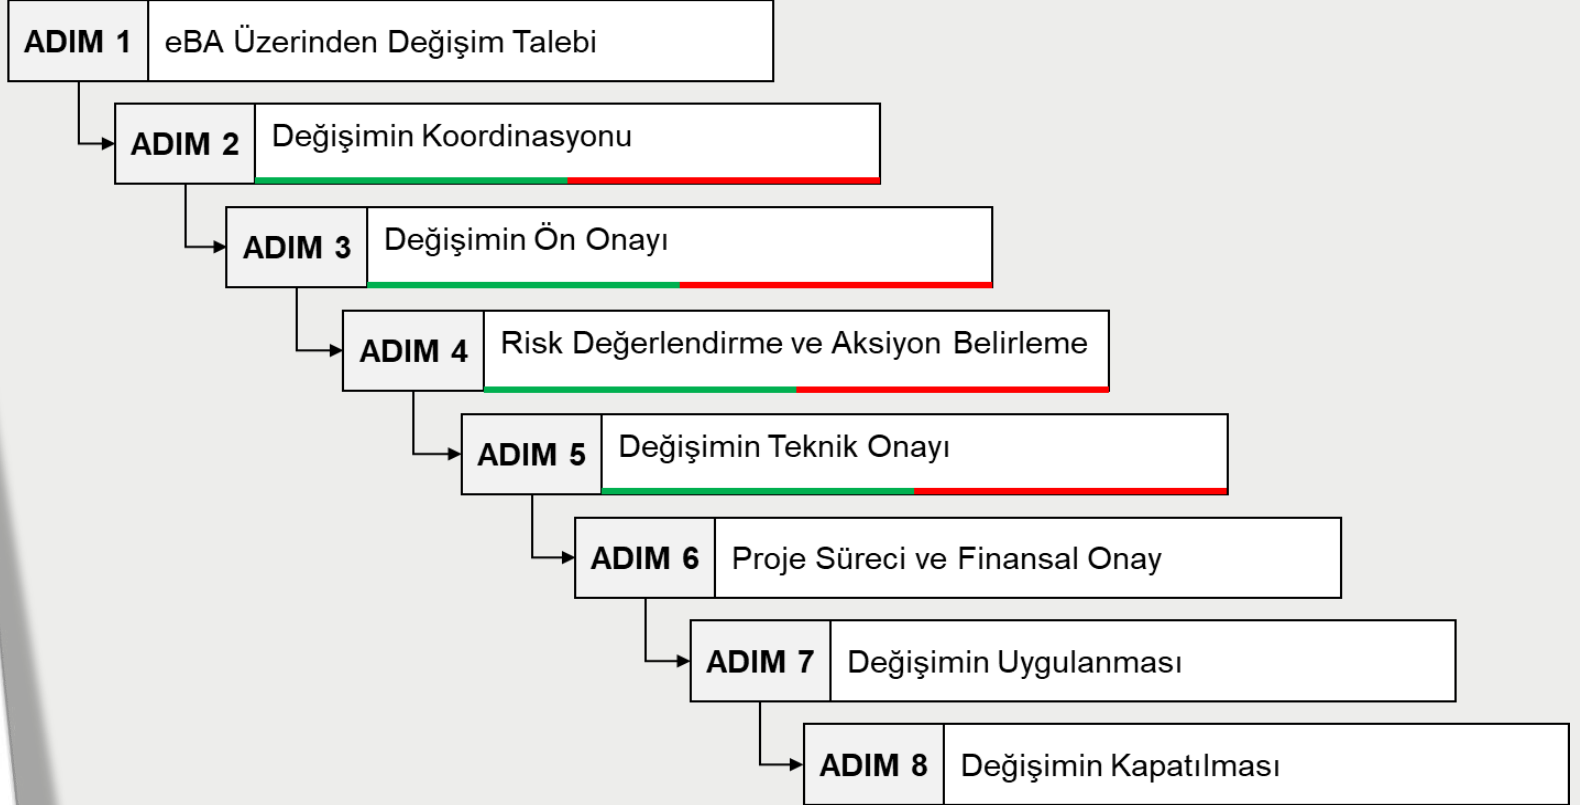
ADIM 1 eBA Üzerinden Değişim Talebi

ADIM 2 Değişimin Koordinasyonu

ADIM 3 Değişimin Ön Onayı

ADIM 4 Risk Değerlendirme ve Aksiyon Belirleme

ADIM 5 Değişimin Teknik Onayı

ADIM 6 Proje Süreci ve Finansal Onay

ADIM 7 Değişimin Uygulanması

ADIM 8 Değişimin Kapatılması